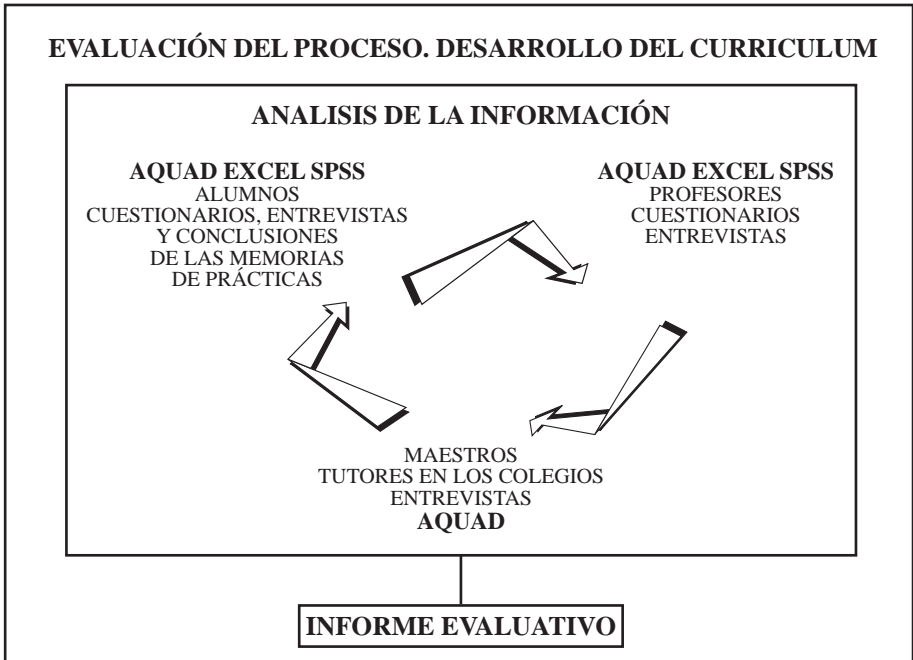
EVALUACIÓN DEL PROCESO. DESARROLLO DEL CURRICULUM

ANALISIS DE LA INFORMACIÓN

AQUAD EXCEL SPSS
ALUMNOS
CUESTIONARIOS, ENTREVISTAS
Y CONCLUSIONES
DE LAS MEMORIAS
DE PRÁCTICAS

AQUAD EXCEL SPSS
PROFESORES
CUESTIONARIOS
ENTREVISTAS

MAESTROS
TUTORES EN LOS COLEGIOS
ENTREVISTAS
AQUAD

INFORME EVALUATIVO